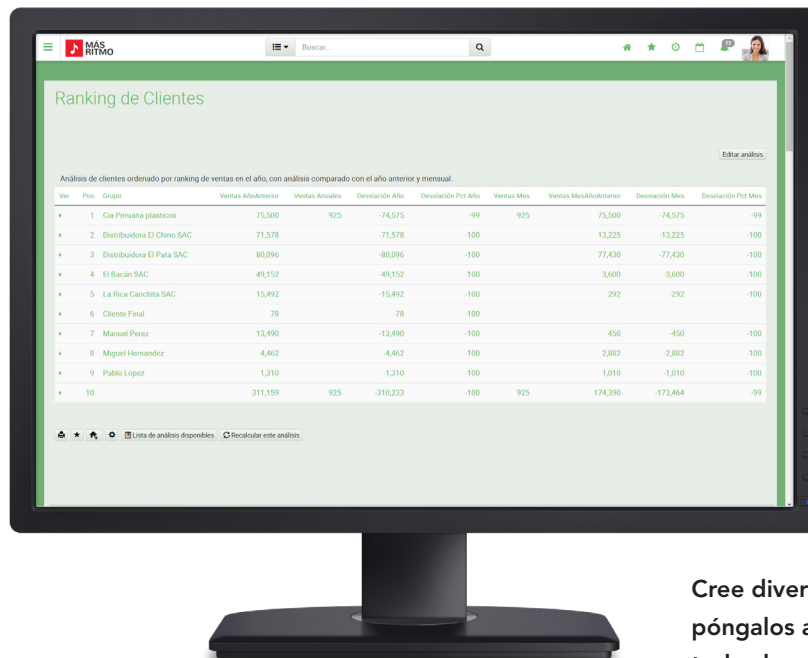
MÁS RITMO

Buscar...

Ranking de Clientes

Editar análisis

Análisis de clientes ordenado por ranking de ventas en el año, con análisis comparado con el año anterior y mensual.

| Ver | Pos | Grupo | Ventas AñoAnterior | Ventas Anuales | Desviación Año | Desviación Pct Año | Ventas Mes | Ventas MesAñoAnterior | Desviación Mes | Desviación Pct Mes |
|---|---|---|---|---|---|---|---|---|---|---|
| ▸ | 1 | Cia Peruana plasticos | 75,500 | 925 | -74,575 | -99 | 925 | 75,500 | -74,575 | -99 |
| ▸ | 2 | Distribuidora El Chino SAC | 71,578 | | -71,578 | -100 | | 13,225 | -13,225 | -100 |
| ▸ | 3 | Distribuidora El Pata SAC | 80,096 | | -80,096 | -100 | | 77,430 | -77,430 | -100 |
| ▸ | 4 | El Bacán SAC | 49,152 | | -49,152 | -100 | | 3,600 | -3,600 | -100 |
| ▸ | 5 | La Rica Canchita SAC | 15,492 | | -15,492 | -100 | | 292 | -292 | -100 |
| ▸ | 6 | Cliente Final | 78 | | -78 | -100 | | | | |
| ▸ | 7 | Manuel Perez | 13,490 | | -13,490 | -100 | | 450 | -450 | -100 |
| ▸ | 8 | Miguel Hernandez | 4,462 | | -4,462 | -100 | | 2,882 | -2,882 | -100 |
| ▸ | 9 | Pablo Lopez | 1,310 | | -1,310 | -100 | | 1,010 | -1,010 | -100 |
| ▸ | 10 | | 311,159 | 925 | -310,233 | -100 | 925 | 174,390 | -173,464 | -99 |

Lista de análisis disponibles Recalcular este análisis

Cree diver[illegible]
póngalos a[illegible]